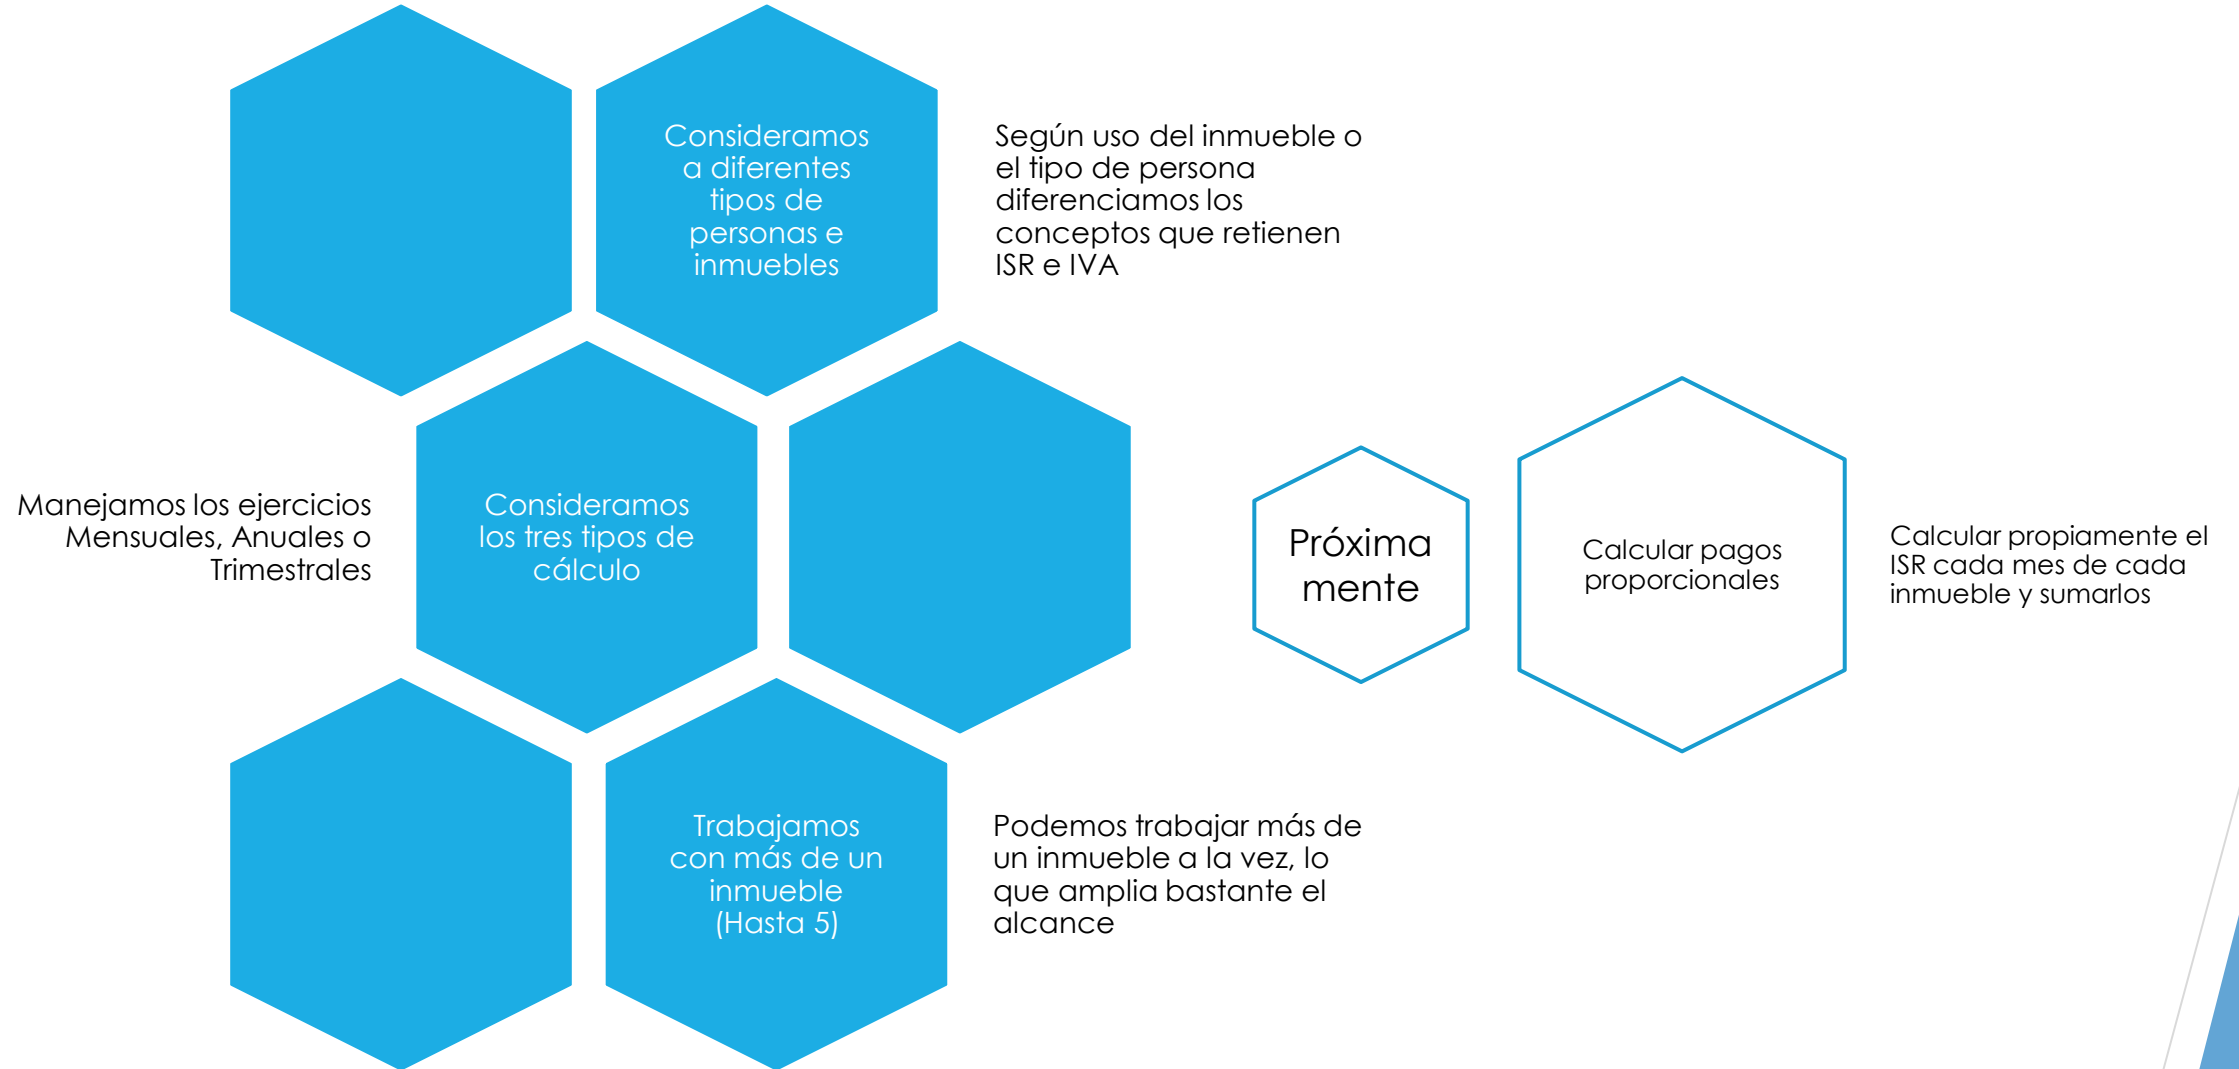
Consideramos a diferentes tipos de personas e inmuebles

Según uso del inmueble o el tipo de persona diferenciamos los conceptos que retienen ISR e IVA

Manejamos los ejercicios Mensuales, Anuales o Trimestrales

Consideramos los tres tipos de cálculo

Próxima mente

Calcular pagos proporcionales

Calcular propiamente el ISR cada mes de cada inmueble y sumarlos

Trabajamos con más de un inmueble (Hasta 5)

Podemos trabajar más de un inmueble a la vez, lo que amplia bastante el alcance